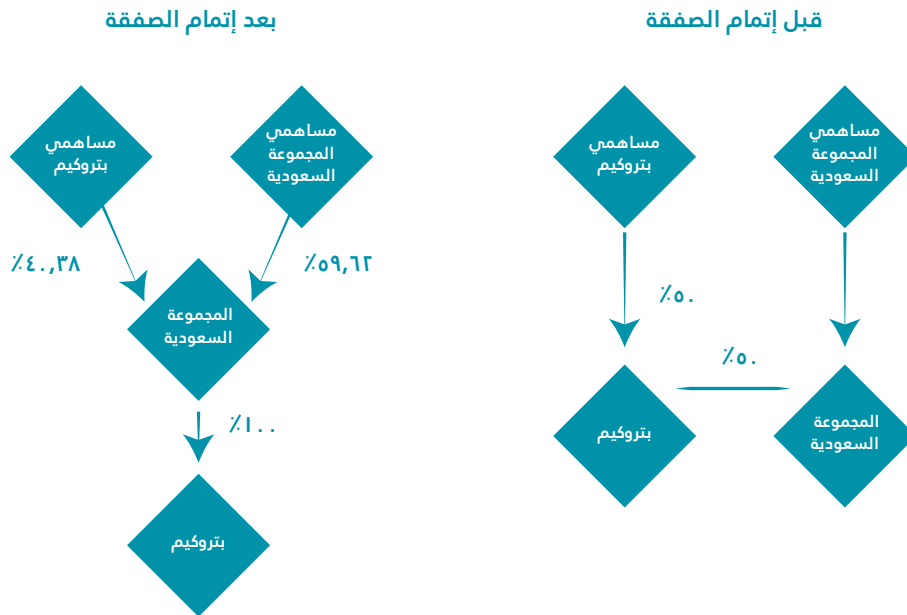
قبل إتمام الصفقة

مساهمي المجموعة السعودية

مساهمي بتروكيم

٪٥٠

٪٥٠

المجموعة السعودية

بتروكيم

بعد إتمام الصفقة

مساهمي المجموعة السعودية

مساهمي بتروكيم

٪٥٩,٦٢

٪٤٠,٣٨

المجموعة السعودية

٪١٠٠

بتروكيم